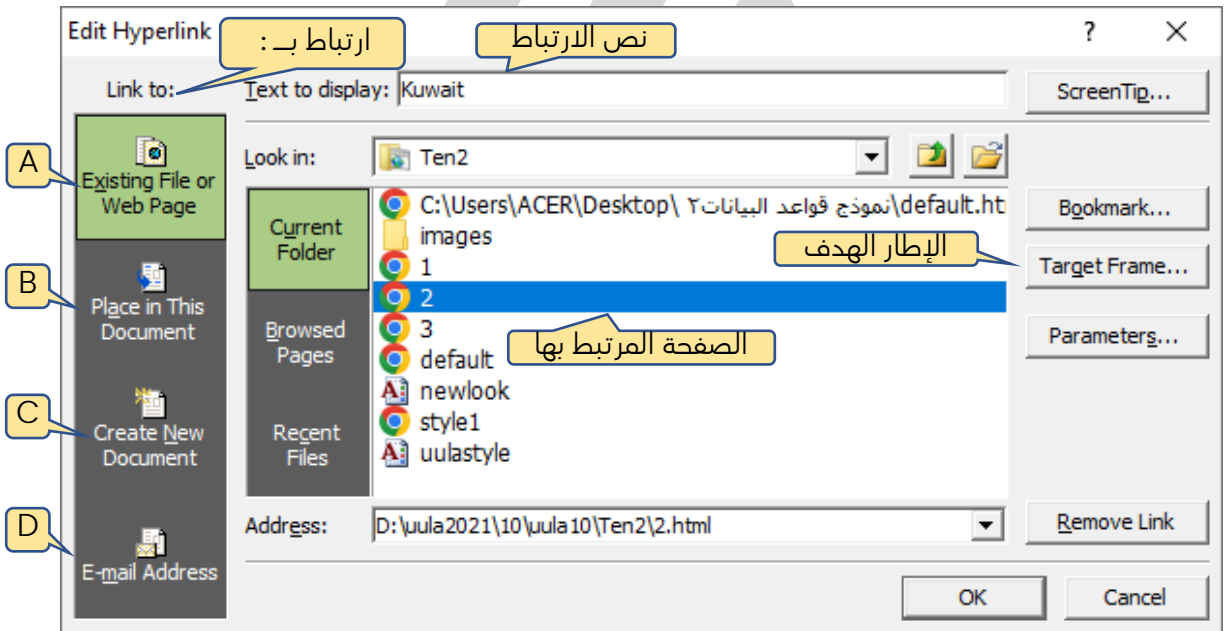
Edit Hyperlink

?

ارتباط بـ :

نص الارتباط

Link to:

Text to display: Kuwait

ScreenTip...

A

Existing File or Web Page

Look in: Ten2

Current Folder

C:\Users\ACER\Desktop\ نموذج قواعد البيانات٢\default.ht

images

1

2

3

default

newlook

style1

uulastyle

Bookmark...

الإطار الهدف

Target Frame...

B

Place in This Document

Browsed Pages

الصفحة المرتبط بها

Parameters...

C

Create New Document

Recent Files

D

E-mail Address

Address: D:\uula2021\10\uula10\Ten2\2.html

Remove Link

OK

Cancel